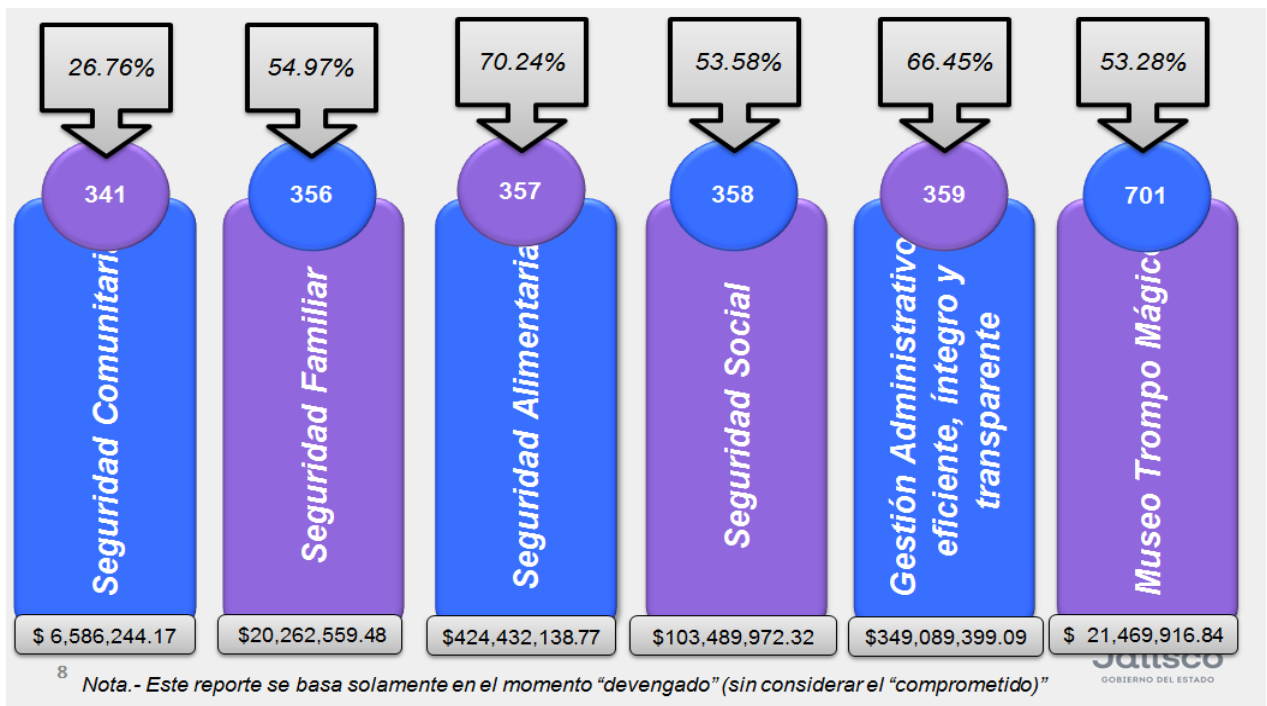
26.76%
341
Seguridad Comunitari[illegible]
$ 6,586,244.17

54.97%
356
Seguridad Familiar
$20,262,559.48

70.24%
357
Seguridad Alimentaria
$424,432,138.77

53.58%
358
Seguridad Social
$103,489,972.32

66.45%
359
Gestión Administrativ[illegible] eficiente, íntegro y transparente
$349,089,399.09

53.28%
701
Museo Trompo Mágic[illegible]
$ 21,469,916.84

8

Nota.- Este reporte se basa solamente en el momento "devengado" (sin considerar el "comprometido)"

Jalisco
GOBIERNO DEL ESTADO